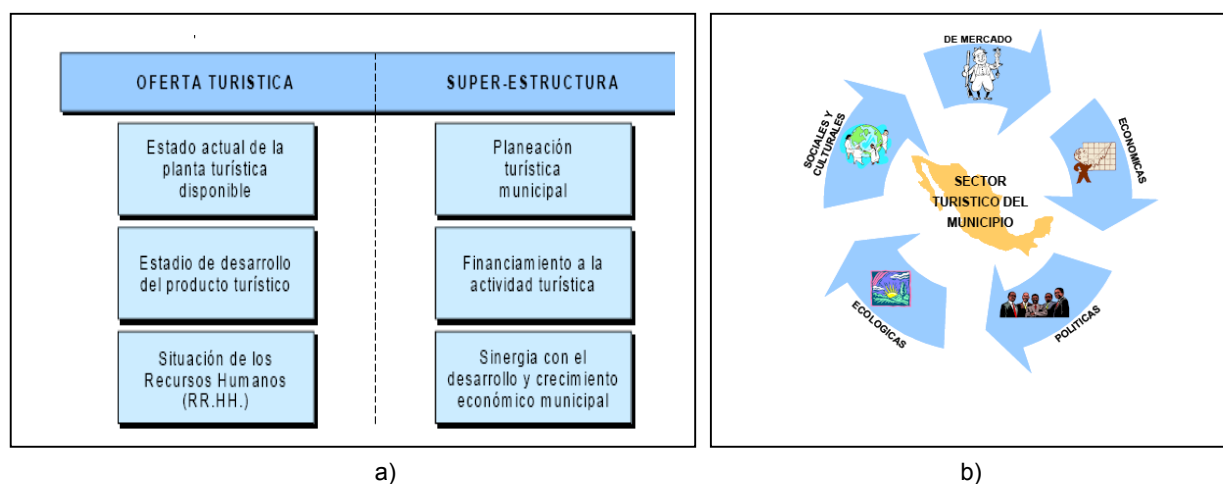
| OFERTA TURISTICA | SUPER-ESTRUCTURA |
|---|---|
| Estado actual de la planta turística disponible | Planeación turística municipal |
| Estadio de desarrollo del producto turístico | Financiamiento a la actividad turística |
| Situación de los Recursos Humanos (RR.HH.) | Sinergia con el desarrollo y crecimiento económico municipal |

a)

DE MERCADO

ECONOMICAS

POLITICAS

ECOLOGICAS

SOCIALES Y CULTURALES

SECTOR TURISTICO DEL MUNICIPIO

b)